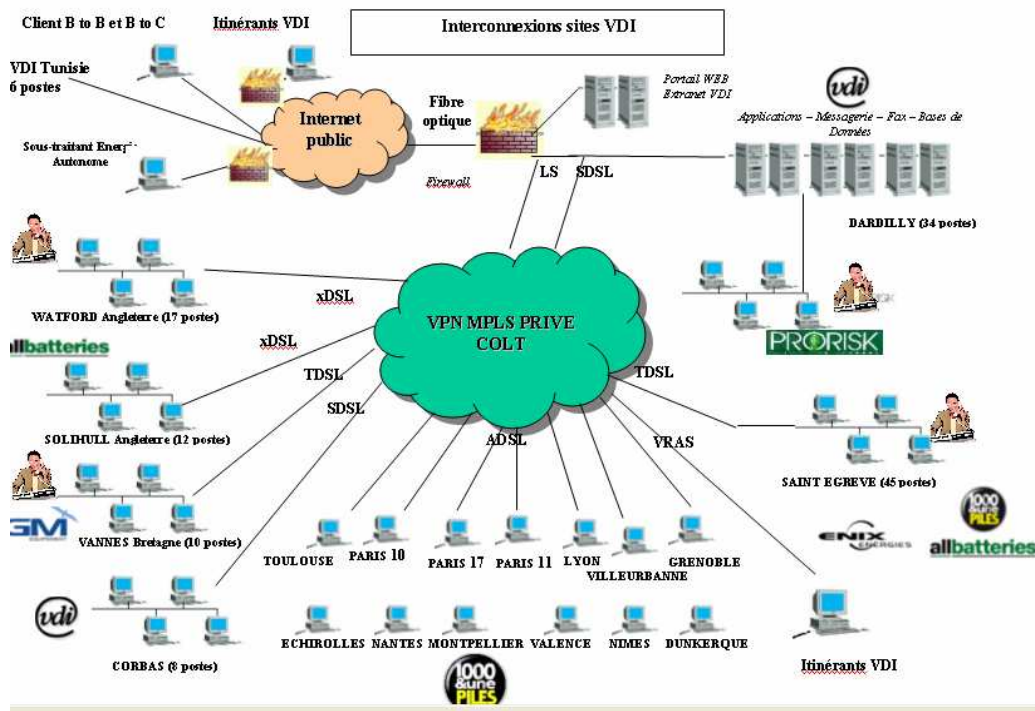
Client B to B et B to C

Itinérants VDI

Interconnexions sites VDI

VDI Tunisie 6 postes

Internet public

Fibre optique

Portail WEB Extranet VDI

vdi

Applications – Messagerie – Fax – Bases de Données

Sous-traitant Energ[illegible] Autonome

Firewall

LS

SDSL

DARDILLY (34 postes)

WATFORD Angleterre (17 postes)

xDSL

VPN MPLS PRIVE COLT

xDSL

PRORISK

allbatteries

TDSL

TDSL

SDSL

SOLIHULL Angleterre (12 postes)

ADSL

VRAS

SAINT EGREVE (45 postes)

1000 & une PILES

GM

VANNES Bretagne (10 postes)

ENIX ENERGIES

allbatteries

TOULOUSE

PARIS 10

PARIS 17

PARIS 11

LYON

VILLEURBANNE

GRENOBLE

vdi

ECHIROLLES

NANTES

MONTPELLIER

VALENCE

NIMES

DUNKERQUE

CORBAS (8 postes)

1000 & une PILES

Itinérants VDI